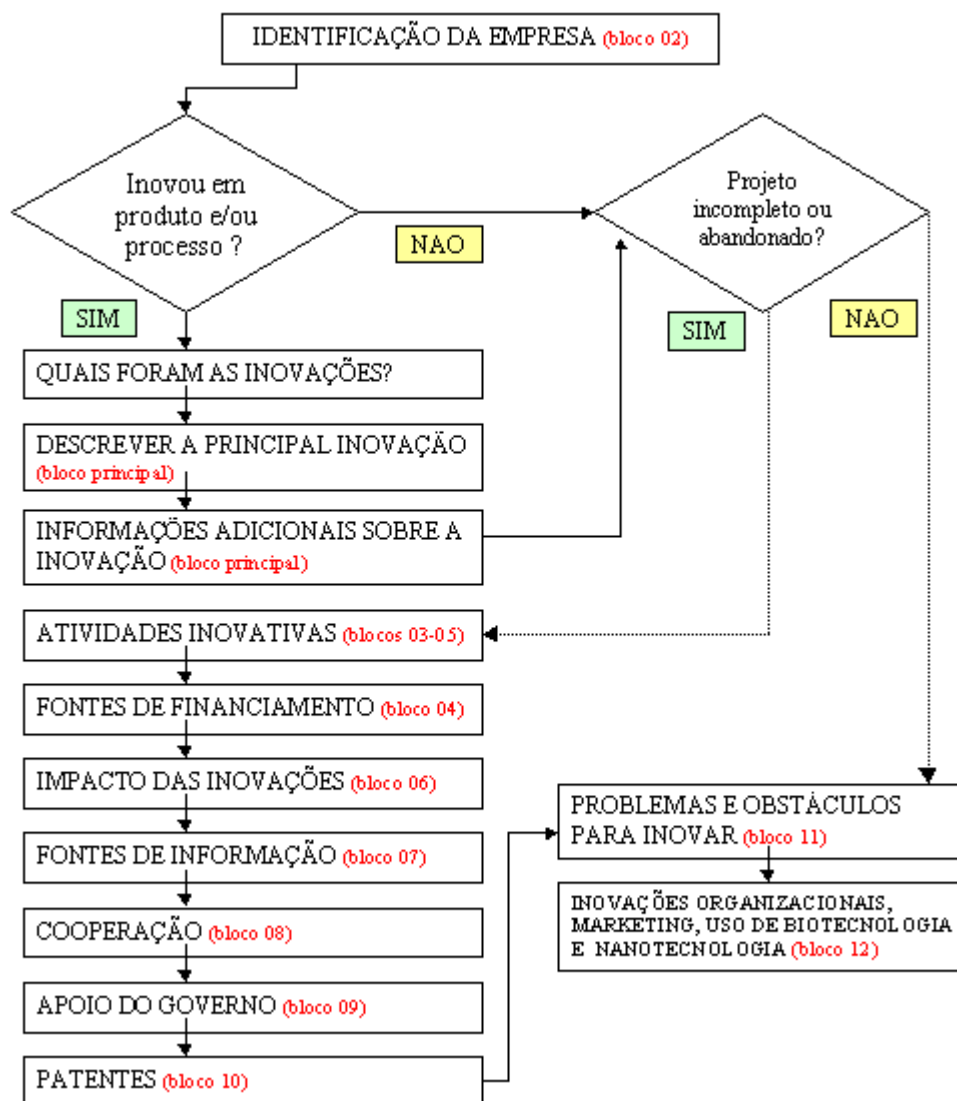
IDENTIFICAÇÃO DA EMPRESA (bloco 02)

Inovou em produto e/ou processo ?

NAO

Projeto incompleto ou abandonado?

SIM

SIM

NAO

QUAIS FORAM AS INOVAÇÕES?

DESCREVER A PRINCIPAL INOVAÇÃO (bloco principal)

INFORMAÇÕES ADICIONAIS SOBRE A INOVAÇÃO (bloco principal)

ATIVIDADES INOVATIVAS (blocos 03-05)

FONTES DE FINANCIAMENTO (bloco 04)

IMPACTO DAS INOVAÇÕES (bloco 06)

FONTES DE INFORMAÇÃO (bloco 07)

COOPERAÇÃO (bloco 08)

APOIO DO GOVERNO (bloco 09)

PATENTES (bloco 10)

PROBLEMAS E OBSTÁCULOS PARA INOVAR (bloco 11)

INOVAÇÕES ORGANIZACIONAIS, MARKETING, USO DE BIOTECNOLOGIA E NANOTECNOLOGIA (bloco 12)